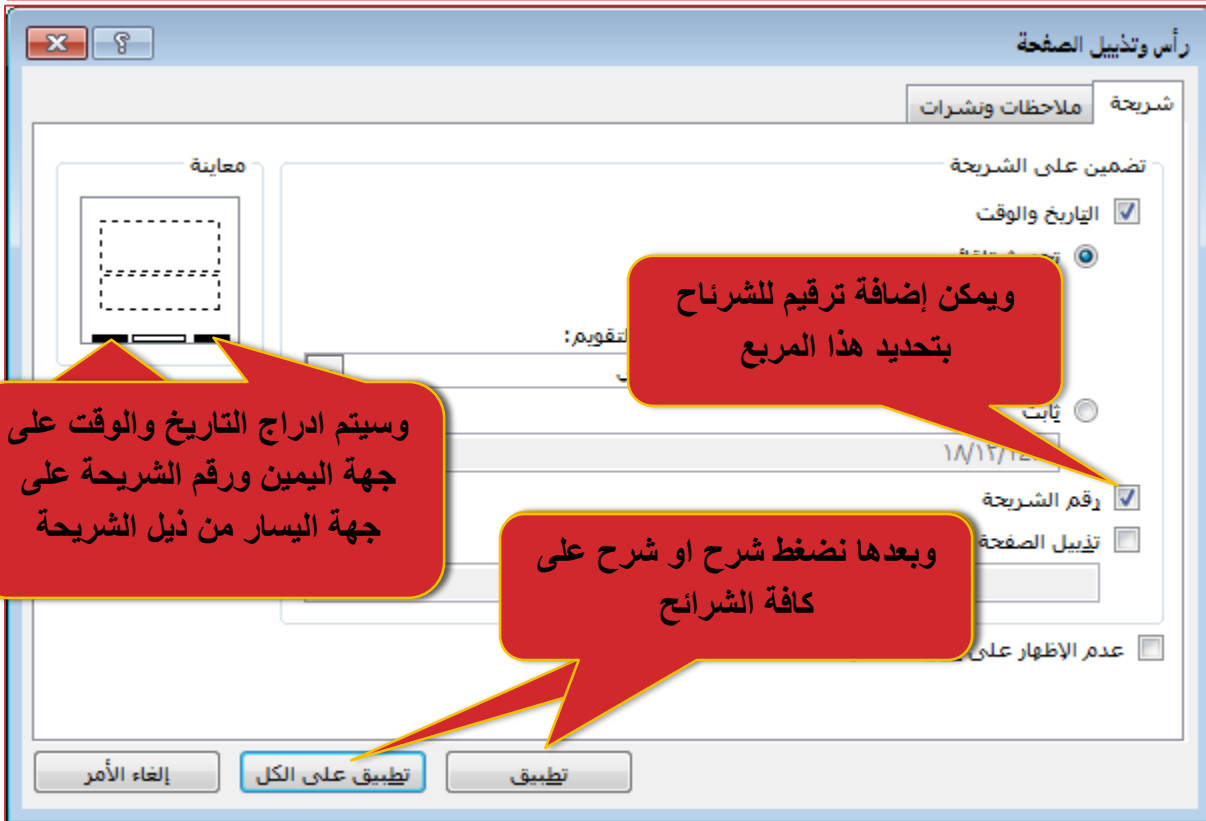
رأس وتذييل الصفحة

شريحة

ملاحظات ونشرات

تضمين على الشريحة

معاينة

التاريخ والوقت

التقويم:

ثابت

١٨/١٢/١٢

رقم الشريحة

تذييل الصفحة

عدم الإظهار على

ويمكن إضافة ترقيم للشرائح بتحديد هذا المربع

وسيتم ادراج التاريخ والوقت على جهة اليمين ورقم الشريحة على جهة اليسار من ذيل الشريحة

وبعدها نضغط شرح او شرح على كافة الشرائح

تطبيق

تطبيق على الكل

إلغاء الأمر